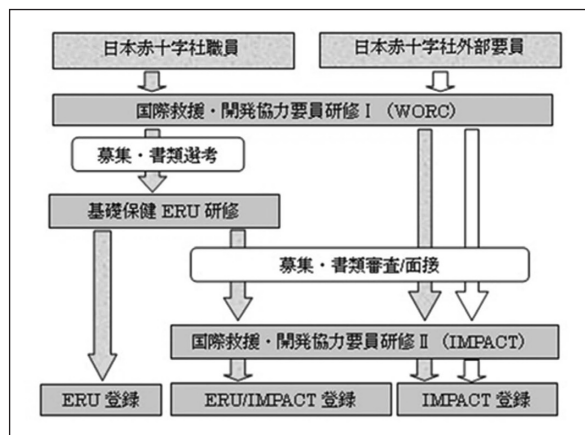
日本赤十字社職員

日本赤十字社外部要員

国際救援・開発協力要員研修Ⅰ（WORC）

募集・書類選考

基礎保健 ERU 研修

募集・書類審査/面接

国際救援・開発協力要員研修Ⅱ（IMPACT）

ERU 登録

ERU/IMPACT 登録

IMPACT 登録